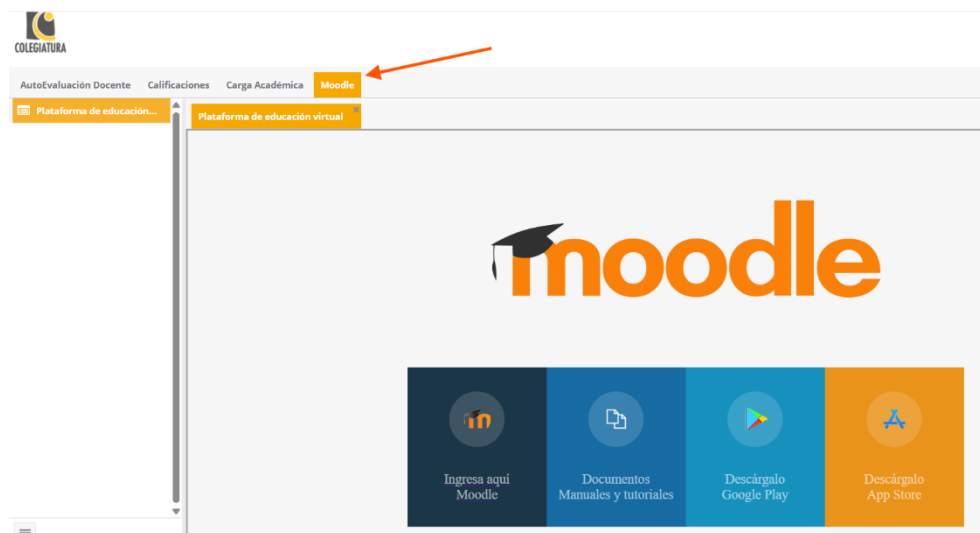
COLEGIATURA

AutoEvaluación Docente Calificaciones Carga Académica Moodle

Plataforma de educación...

Plataforma de educación virtual

moodle

Ingresa aquí Moodle

Documentos Manuales y tutoriales

Descárgalo Google Play

Descárgalo App Store